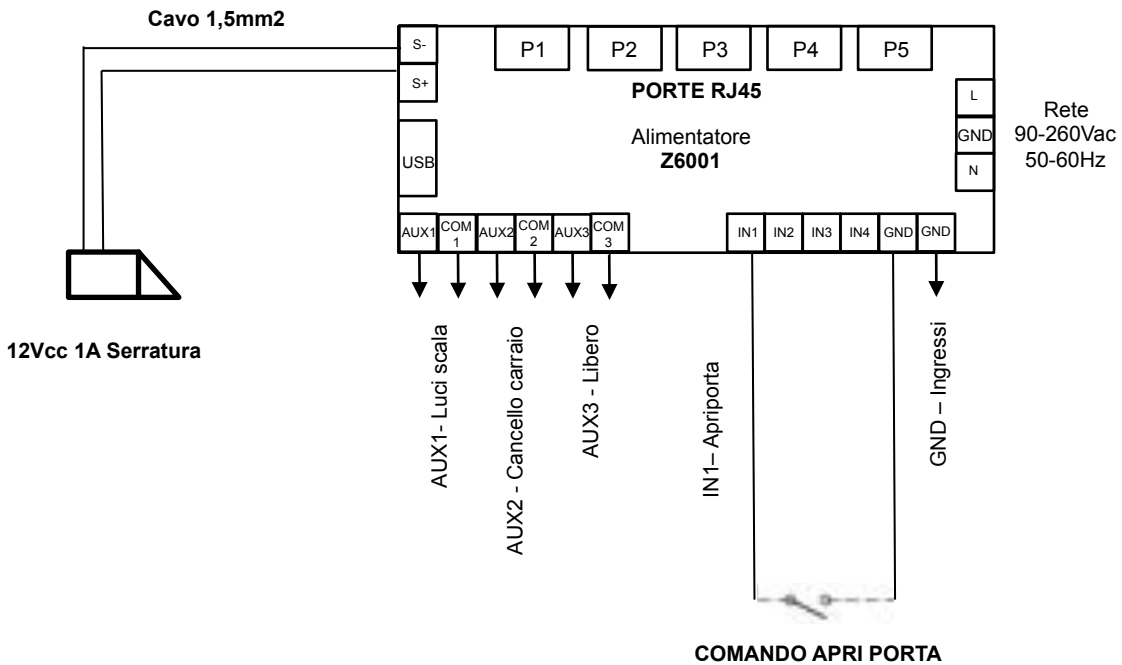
Cavo 1,5mm2

S-
S+
USB

P1 P2 P3 P4 P5

PORTE RJ45

Alimentatore
Z6001

L
GND
N

Rete
90-260Vac
50-60Hz

AUX1 COM 1 AUX2 COM 2 AUX3 COM 3

IN1 IN2 IN3 IN4 GND GND

12Vcc 1A Serratura

AUX1- Luci scala

AUX2 - Cancello carraio

AUX3 - Libero

IN1– Apriporta

GND – Ingressi

COMANDO APRI PORTA